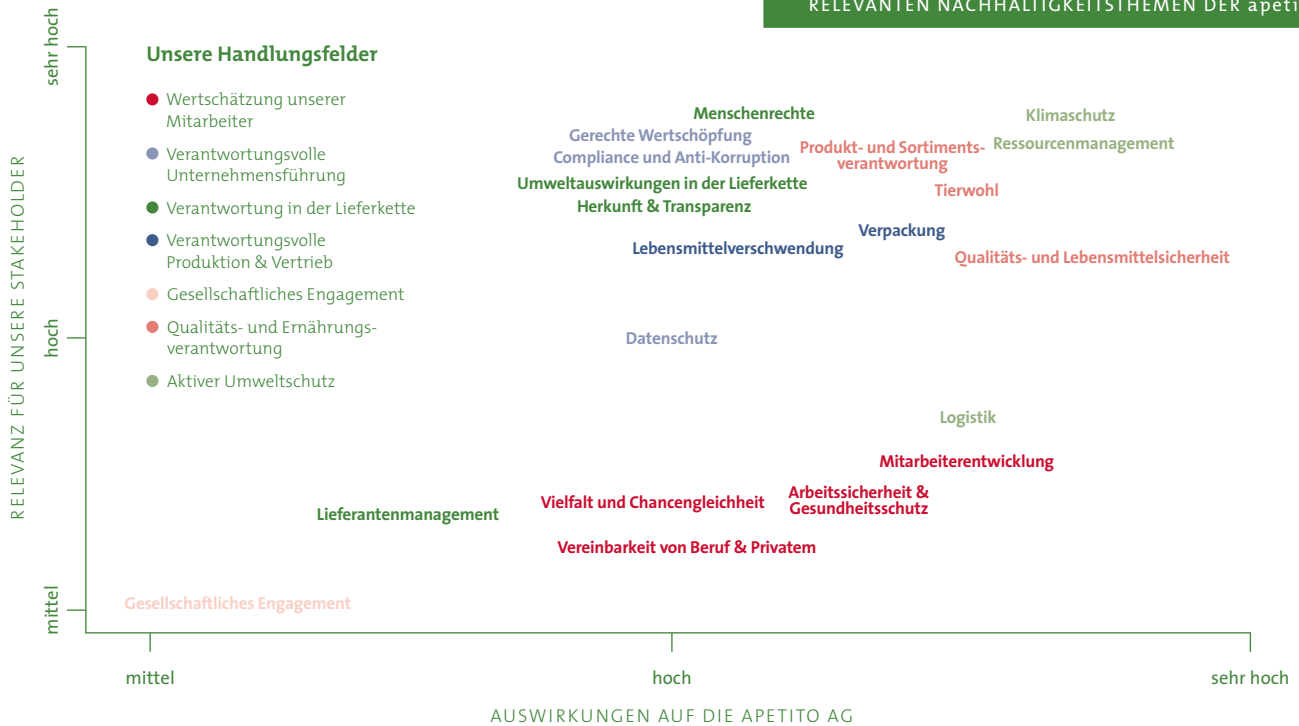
RELEVANTEN NACHHALTIGKEITSTHEMEN DER apeti

sehr hoch

hoch

mittel

RELEVANZ FÜR UNSERE STAKEHOLDER

Unsere Handlungsfelder

Wertschätzung unserer Mitarbeiter

Verantwortungsvolle Unternehmensführung

Verantwortung in der Lieferkette

Verantwortungsvolle Produktion & Vertrieb

Gesellschaftliches Engagement

Qualitäts- und Ernährungsverantwortung

Aktiver Umweltschutz

Menschenrechte

Klimaschutz

Gerechte Wertschöpfung

Produkt- und Sortimentsverantwortung

Ressourcenmanagement

Compliance und Anti-Korruption

Umweltauswirkungen in der Lieferkette

Tierwohl

Herkunft & Transparenz

Verpackung

Lebensmittelverschwendung

Qualitäts- und Lebensmittelsicherheit

Datenschutz

Logistik

Mitarbeiterentwicklung

Arbeitssicherheit & Gesundheitsschutz

Vielfalt und Chancengleichheit

Lieferantenmanagement

Vereinbarkeit von Beruf & Privatem

Gesellschaftliches Engagement

mittel

hoch

sehr hoch

AUSWIRKUNGEN AUF DIE APETITO AG